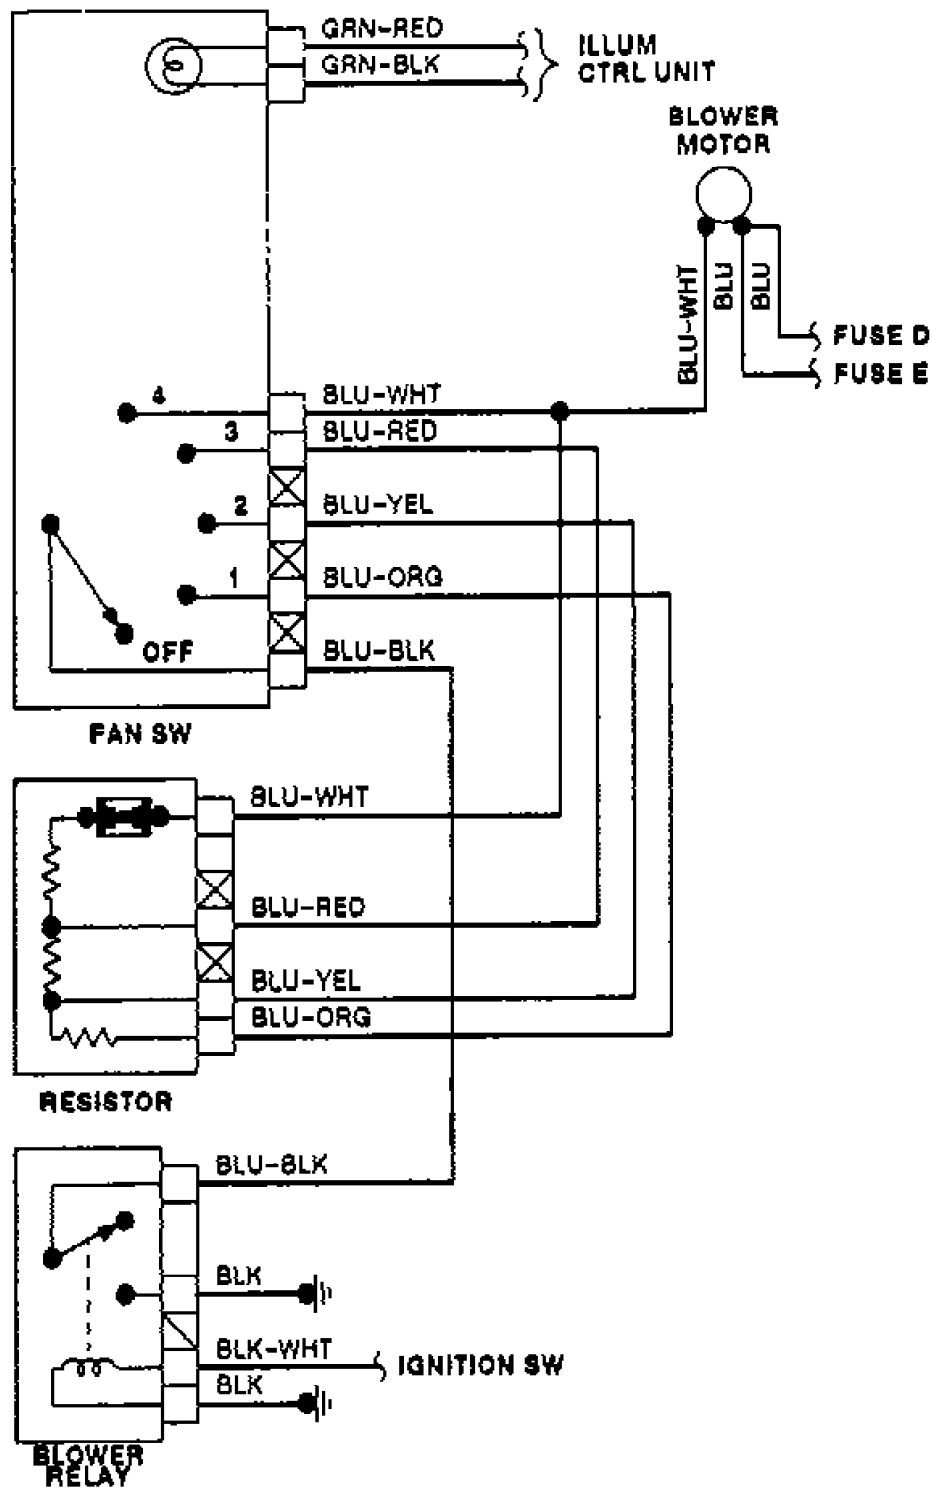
GRN-RED
GRN-BLK
ILLUM CTRL UNIT

BLOWER MOTOR

BLU-WHT
BLU
BLU
FUSE D
FUSE E

4
BLU-WHT
3
BLU-RED
2
BLU-YEL
1
BLU-ORG
OFF
BLU-BLK

FAN SW

BLU-WHT
BLU-RED
BLU-YEL
BLU-ORG

RESISTOR

BLU-BLK
BLK
BLK-WHT
IGNITION SW
BLK

BLOWER RELAY